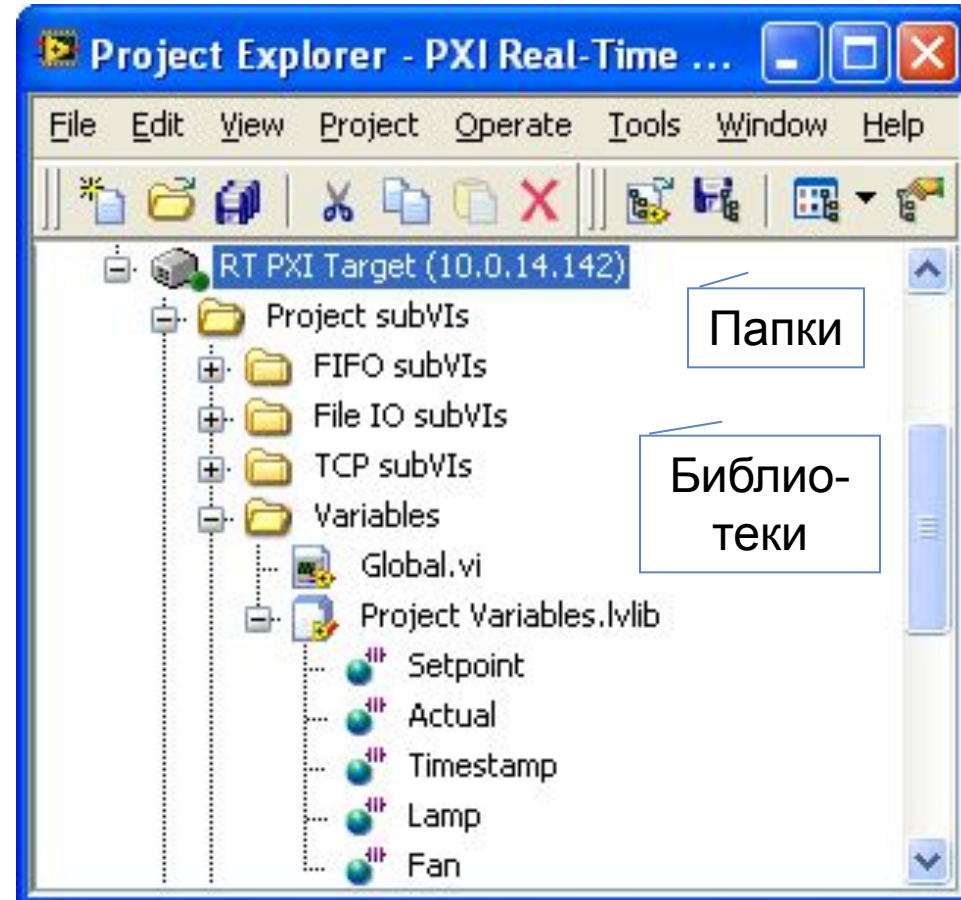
Project Explorer - PXI Real-Time ...

File Edit View Project Operate Tools Window Help

RT PXI Target (10.0.14.142)
Project subVIs
FIFO subVIs
File IO subVIs
TCP subVIs
Variables
Global.vi
Project Variables.lvlib
Setpoint
Actual
Timestamp
Lamp
Fan

Папки

Библиотеки